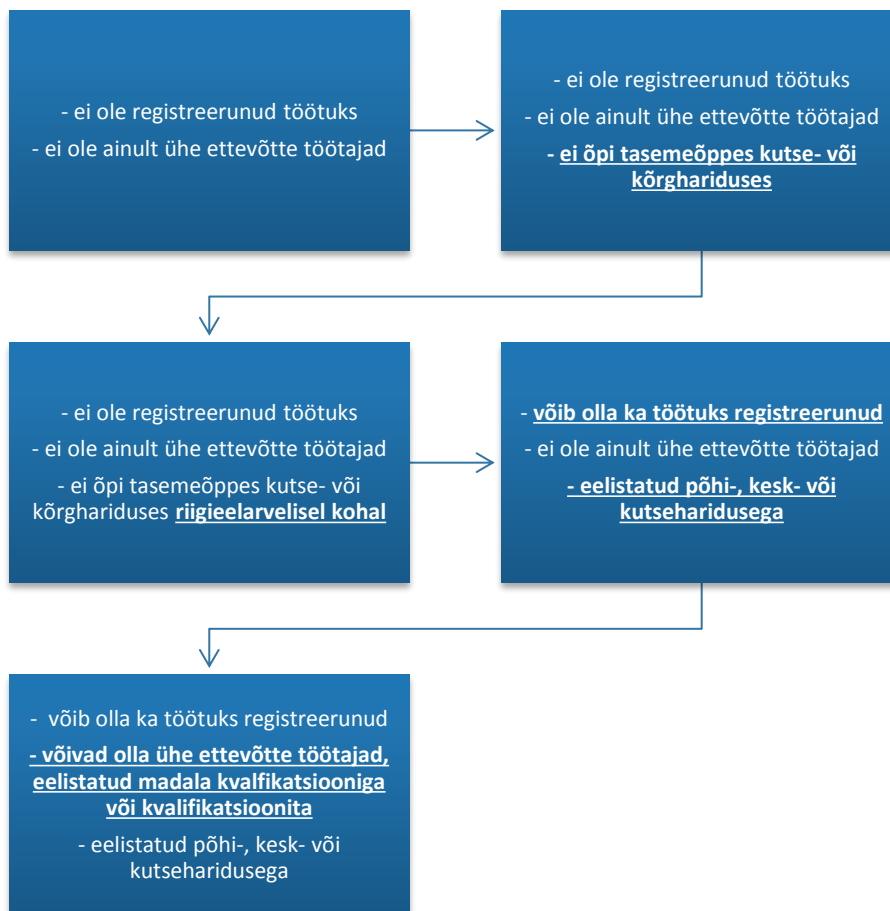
- ei ole registreerunud töötuks
- ei ole ainult ühe ettevõtte töötajad

- ei ole registreerunud töötuks
- ei ole ainult ühe ettevõtte töötajad
- ei õpi tasemeõppes kutse- või kõrghariduses

- ei ole registreerunud töötuks
- ei ole ainult ühe ettevõtte töötajad
- ei õpi tasemeõppes kutse- või kõrghariduses riigieelarvelisel kohal

- võib olla ka töötuks registreerunud
- ei ole ainult ühe ettevõtte töötajad
- eelistatud põhi-, kesk- või kutseharidusega

- võib olla ka töötuks registreerunud
- võivad olla ühe ettevõtte töötajad, eelistatud madala kvalfikatsiooniga või kvalifikatsioonita
- eelistatud põhi-, kesk- või kutseharidusega